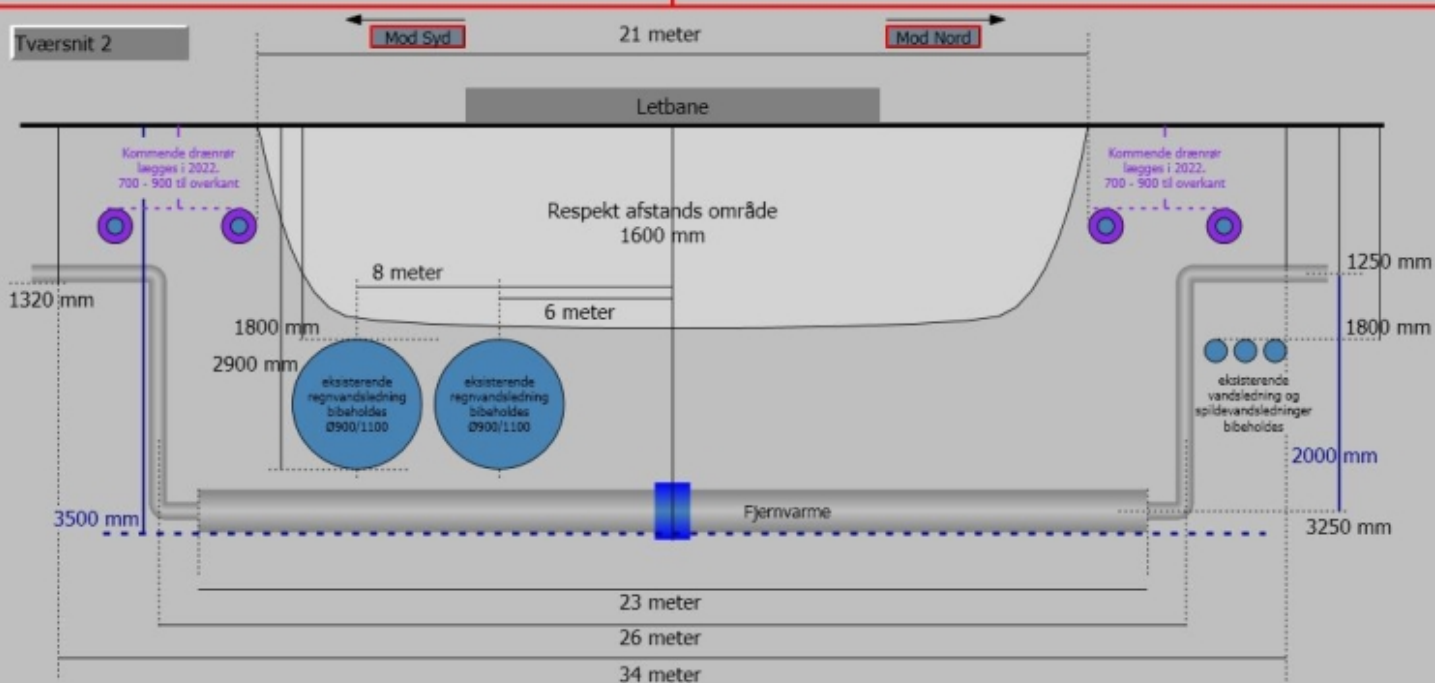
Tværsnit 2

Mod Syd

21 meter

Mod Nord

Letbane

Kommende drænrør lægges i 2022. 700 - 900 til overkant

Kommende drænrør lægges i 2022. 700 - 900 til overkant

Respekt afstands område 1600 mm

1250 mm

1320 mm

8 meter

6 meter

1800 mm

1800 mm

2900 mm

eksisterende regnvandsledning bibeholdes Ø900/1100

eksisterende regnvandsledning bibeholdes Ø900/1100

eksisterende vandsledning og spildevandsledninger bibeholdes

2000 mm

3500 mm

Fjernvarme

3250 mm

23 meter

26 meter

34 meter